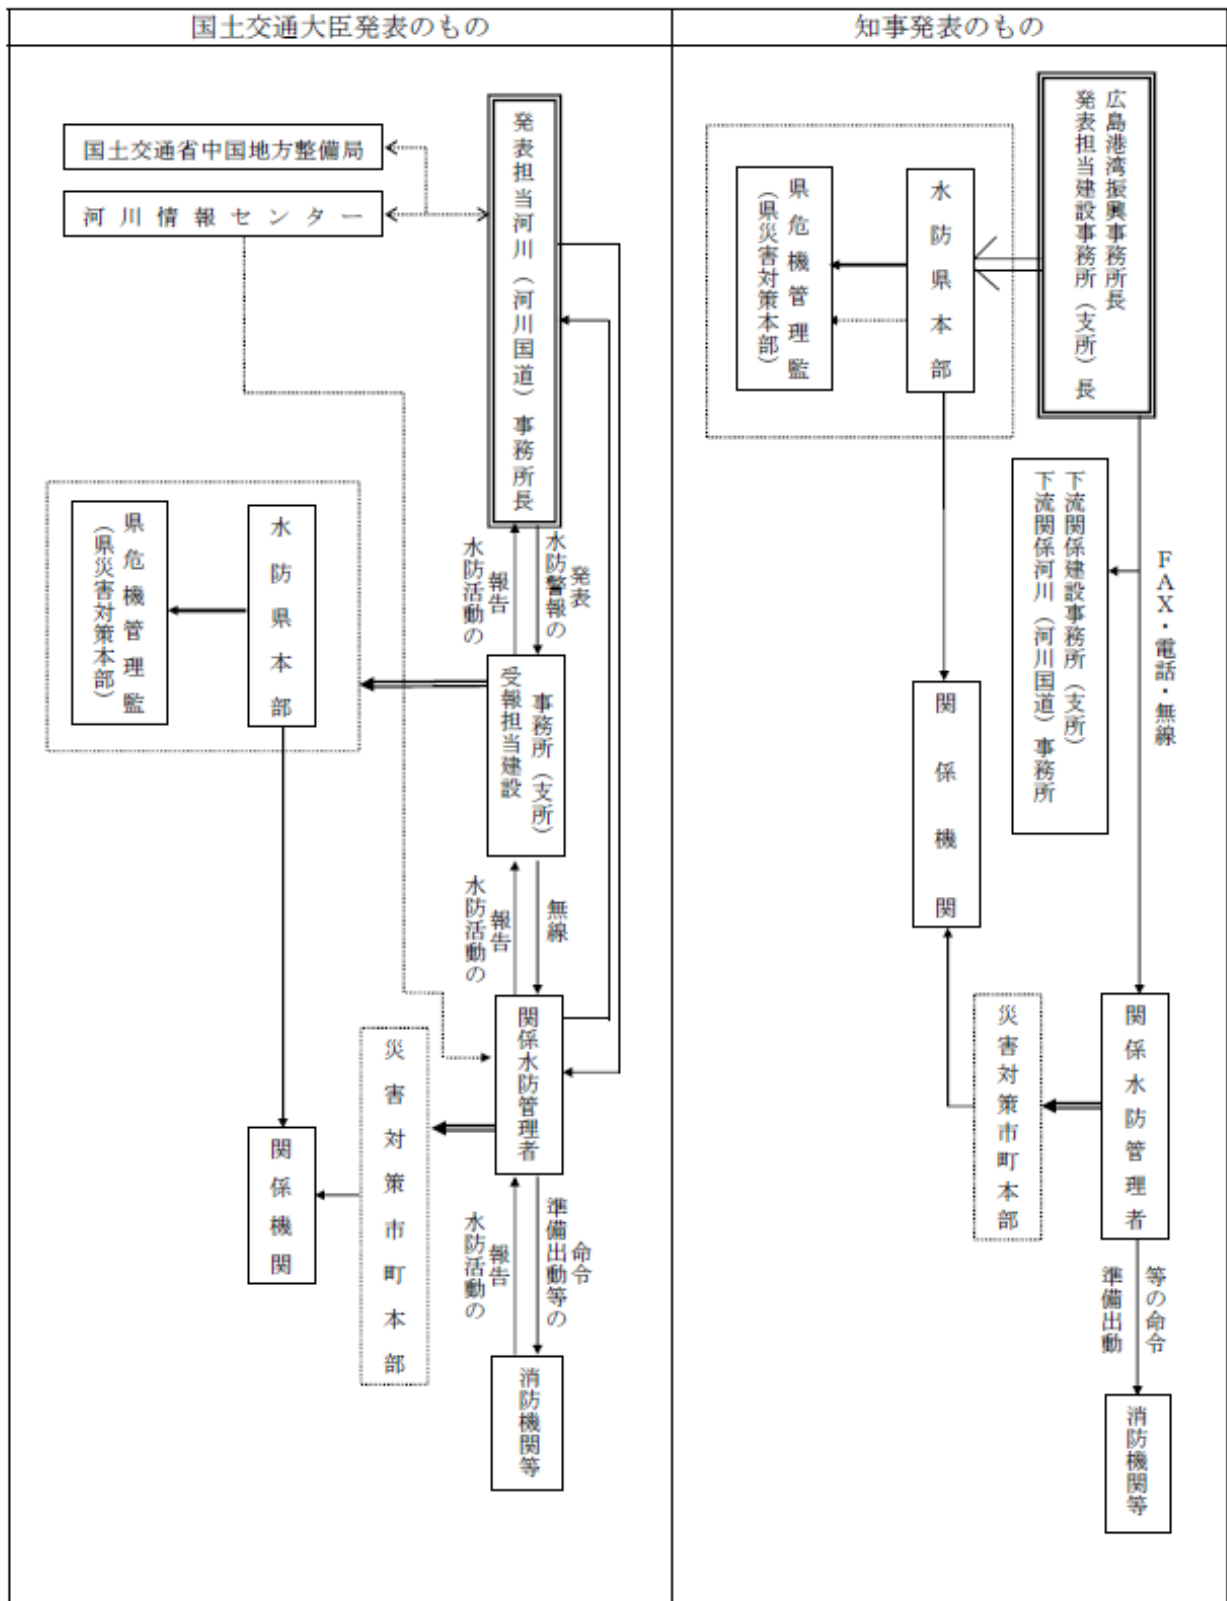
国土交通大臣発表のもの

国土交通省中国地方整備局

河川情報センター

発表担当河川（河川国道）事務所長

水防警報の発表

水防活動の報告

受報担当建設事務所（支所）

県危機管理監（県災害対策本部）

水防県本部

水防活動の報告

無線

関係水防管理者

災害対策市町本部

関係機関

水防活動の報告

準備出動等の命令

消防機関等

知事発表のもの

広島港湾振興事務所長

発表担当建設事務所（支所）長

水防県本部

県危機管理監（県災害対策本部）

下流関係建設事務所（支所）

下流関係河川（河川国道）事務所

FAX・電話・無線

関係機関

災害対策市町本部

関係水防管理者

準備出動等の命令

消防機関等